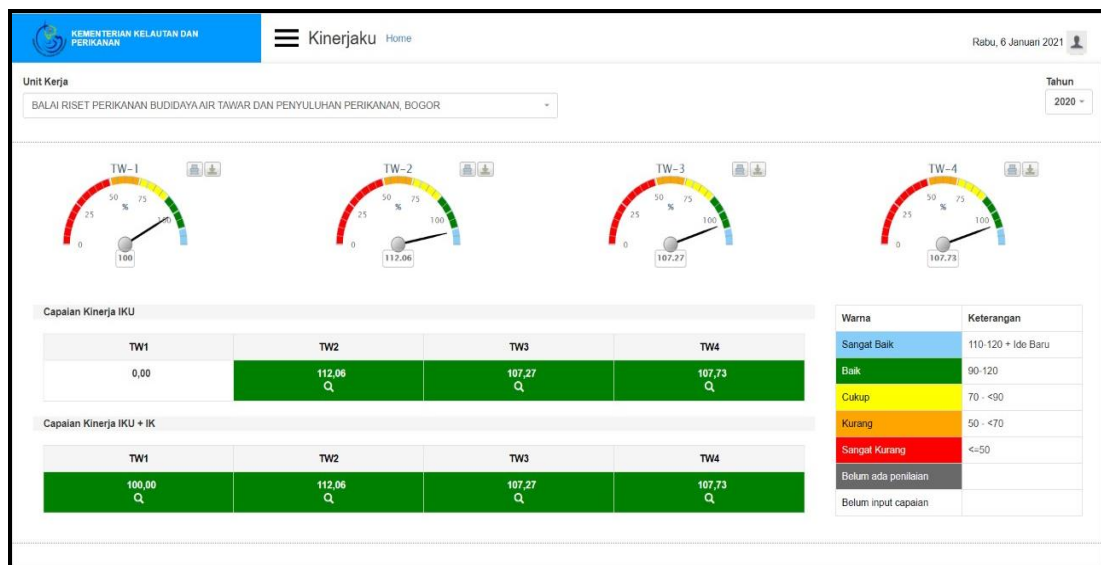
KEMENTERIAN KELAUTAN DAN PERIKANAN

Kinerjaku Home

Rabu, 6 Januari 2021

Unit Kerja

BALAI RISET PERIKANAN BUDIDAYA AIR TAWAR DAN PENYULUHAN PERIKANAN, BOGOR

Tahun

2020

TW-1
0 25 50 % 75 100
100

TW-2
0 25 50 % 75 100
112.06

TW-3
0 25 50 % 75 100
107.27

TW-4
0 25 50 % 75 100
107.73

Capaian Kinerja IKU

| TW1 | TW2 | TW3 | TW4 |
|---|---|---|---|
| 0,00 | 112,06 | 107,27 | 107,73 |

Capaian Kinerja IKU + IK

| TW1 | TW2 | TW3 | TW4 |
|---|---|---|---|
| 100,00 | 112,06 | 107,27 | 107,73 |

| Warna | Keterangan |
|---|---|
| Sangat Baik | 110-120 + Ide Baru |
| Baik | 90-120 |
| Cukup | 70 - <90 |
| Kurang | 50 - <70 |
| Sangat Kurang | <=50 |
| Belum ada penilaian | |
| Belum input capaian | |